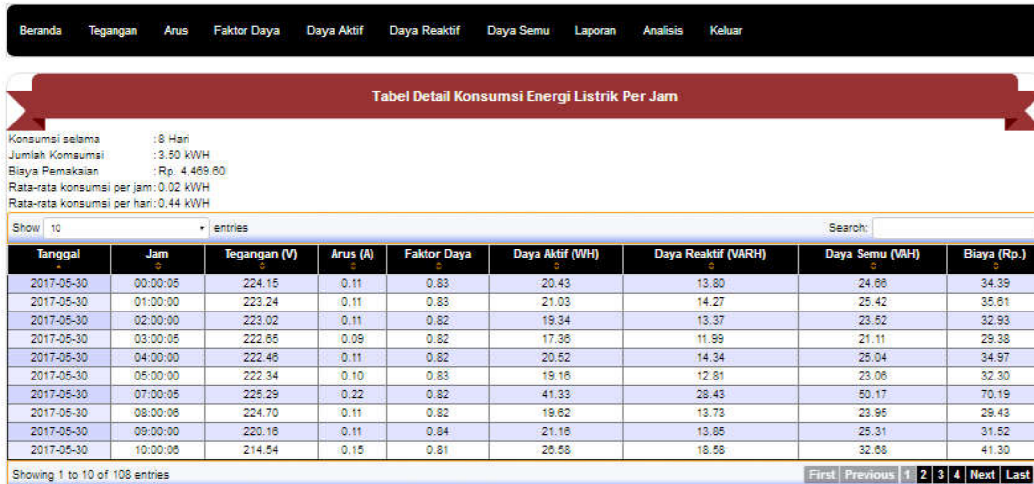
Beranda Tegangan Arus Faktor Daya Daya Aktif Daya Reaktif Daya Semu Laporan Analisis Keluar

Tabel Detail Konsumsi Energi Listrik Per Jam

Konsumsi selama : 8 Hari
Jumlah Konsumsi : 3.50 kWH
Biaya Pemakaian : Rp. 4.469.60
Rata-rata konsumsi per jam : 0.02 kWH
Rata-rata konsumsi per hari : 0.44 kWH

Show 10 entries

Search:

| Tanggal | Jam | Tegangan (V) | Arus (A) | Faktor Daya | Daya Aktif (WH) | Daya Reaktif (VARH) | Daya Semu (VAH) | Biaya (Rp.) |
|---|---|---|---|---|---|---|---|---|
| 2017-05-30 | 00:00:05 | 224.15 | 0.11 | 0.83 | 20.43 | 13.80 | 24.66 | 34.39 |
| 2017-05-30 | 01:00:00 | 223.24 | 0.11 | 0.83 | 21.03 | 14.27 | 25.42 | 35.61 |
| 2017-05-30 | 02:00:00 | 223.02 | 0.11 | 0.82 | 19.34 | 13.37 | 23.52 | 32.93 |
| 2017-05-30 | 03:00:05 | 222.65 | 0.09 | 0.82 | 17.36 | 11.99 | 21.11 | 29.38 |
| 2017-05-30 | 04:00:00 | 222.46 | 0.11 | 0.82 | 20.52 | 14.34 | 25.04 | 34.97 |
| 2017-05-30 | 05:00:00 | 222.34 | 0.10 | 0.83 | 19.16 | 12.81 | 23.06 | 32.30 |
| 2017-05-30 | 07:00:05 | 225.29 | 0.22 | 0.82 | 41.33 | 28.43 | 50.17 | 70.19 |
| 2017-05-30 | 08:00:06 | 224.70 | 0.11 | 0.82 | 19.62 | 13.73 | 23.95 | 29.43 |
| 2017-05-30 | 09:00:00 | 220.16 | 0.11 | 0.84 | 21.16 | 13.85 | 25.31 | 31.52 |
| 2017-05-30 | 10:00:06 | 214.54 | 0.15 | 0.81 | 26.58 | 18.58 | 32.68 | 41.30 |

Showing 1 to 10 of 108 entries

First Previous 1 2 3 4 Next Last